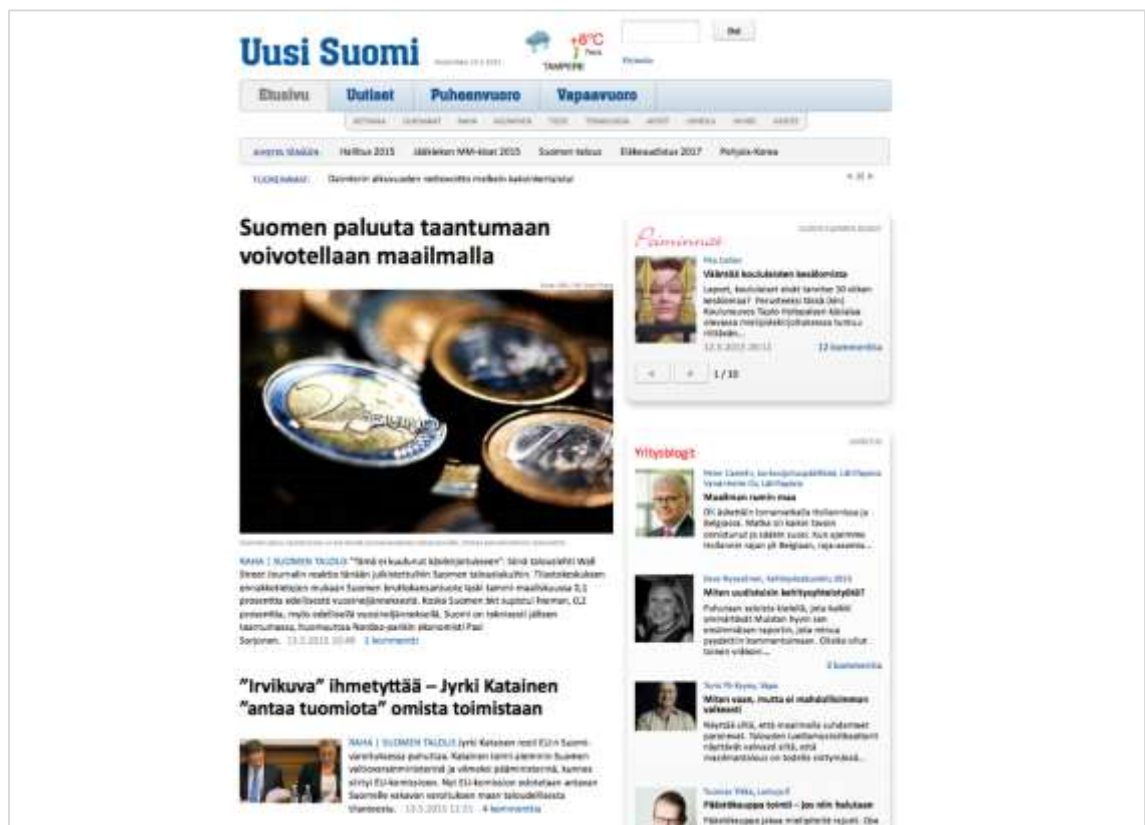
Uusi Suomi

+8°C

TAMPERE

Etusivu | Uutiset | Puheenvuoro | Vapaavuoro

Hallitus 2015 | Jääkiekon MM-kisat 2015 | Suomen talous | Eläkeuudistus 2017 | Pohjois-Korea

Suomen paluuta taantumaan voivotellaan maailmalla

RAHA | SUOMEN TALOUS "Tämä ei kuulunut käsikirjoitukseen": Sinä talouslehti Wall Street Journalin reaktio tänään julkistettuihin Suomen talouslukuihin. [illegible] Sorjonen. 13.5.2015 10:46 1 kommentti

"Irvikuva" ihmetyttää – Jyrki Katainen "antaa tuomiota" omista toimistaan

RAHA | SUOMEN TALOUS Jyrki Katainen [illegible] 13.5.2015 11:21 4 kommenttia

Päiminnus

Väärässä koululaisten kesälomista

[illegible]

12 kommenttia

1 / 10

Yritysblogit

Maailman runsaan maa

Miten uudistetaan kehitysyhteistyötä?

Mitan vaan, mutta ei mahdollisimman vaikeasti

Pääomakauppa toimii – jos niin halutaan